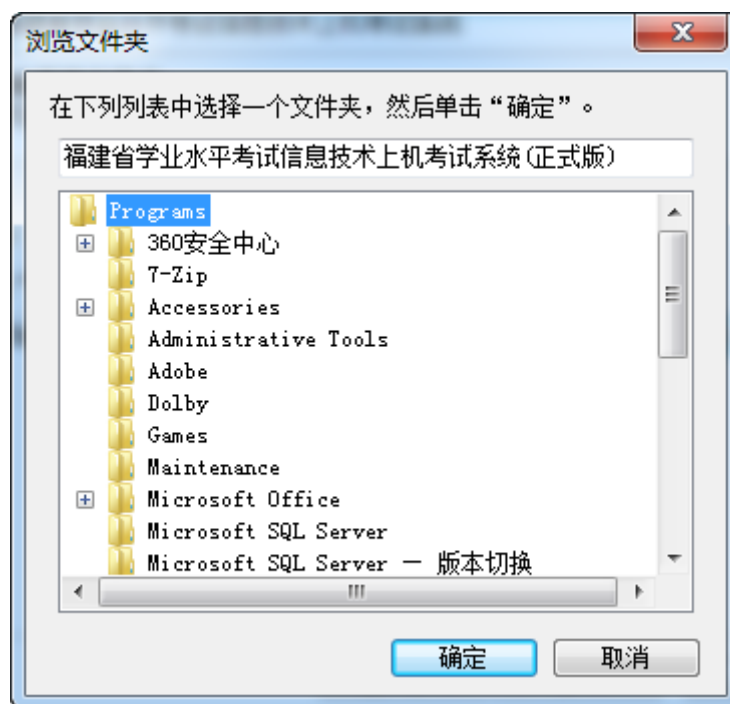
浏览文件夹

在下列列表中选择一个文件夹，然后单击“确定”。

福建省学业水平考试信息技术上机考试系统(正式版)

Programs
360安全中心
7-Zip
Accessories
Administrative Tools
Adobe
Dolby
Games
Maintenance
Microsoft Office
Microsoft SQL Server
Microsoft SQL Server 一 版本切换

确定
取消